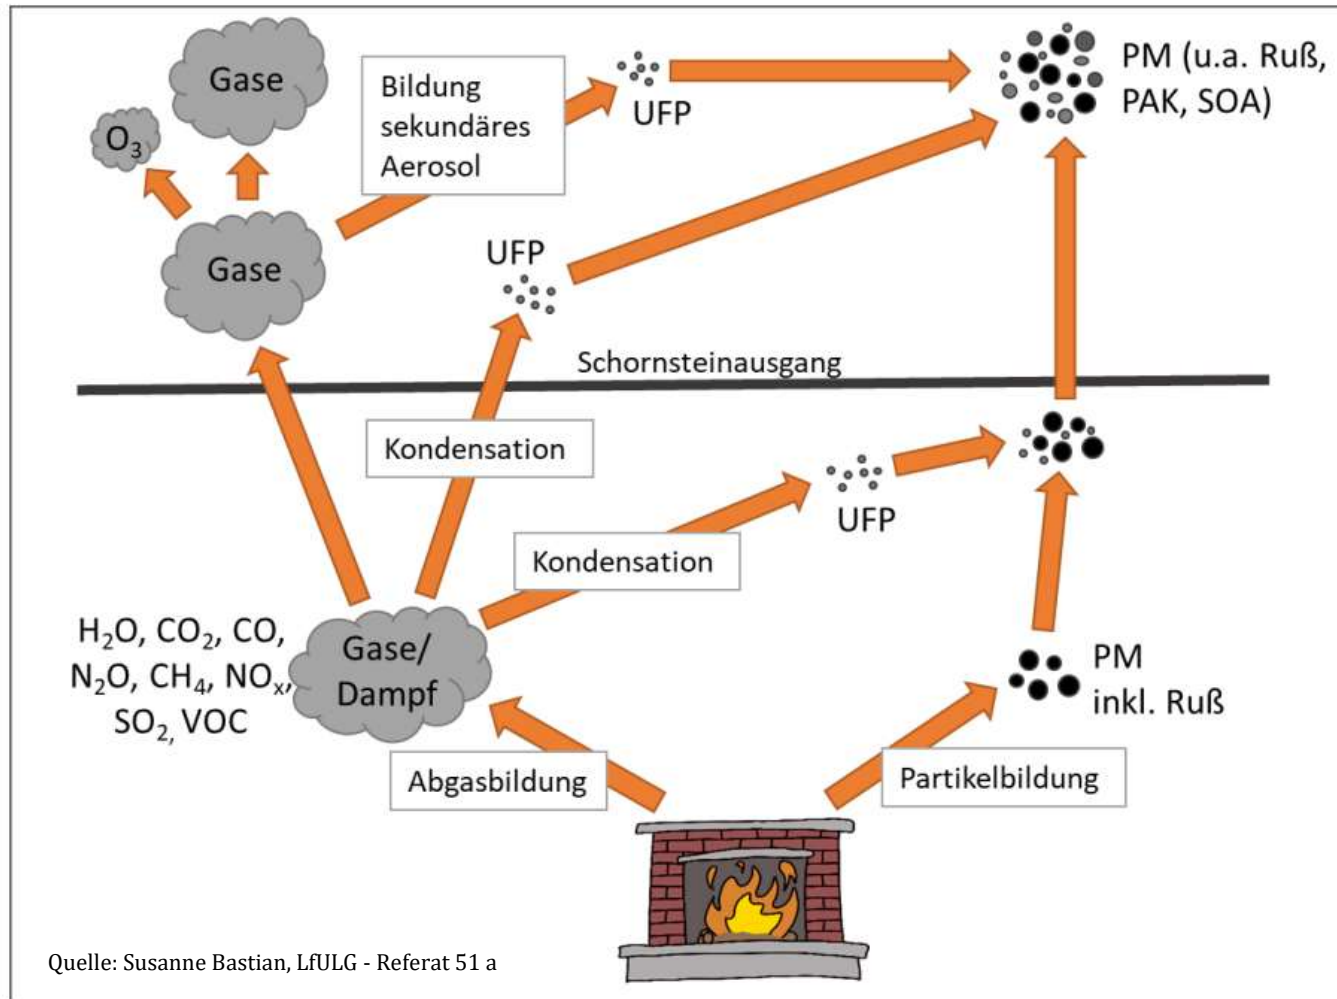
$O_3$

Gase

Bildung sekundäres Aerosol

UFP

PM (u.a. Ruß, PAK, SOA)

Gase

UFP

Schornsteinausgang

Kondensation

UFP

Kondensation

$H_2O$, $CO_2$, CO, $N_2O$, $CH_4$, $NO_x$, $SO_2$, VOC

Gase/ Dampf

PM inkl. Ruß

Abgasbildung

Partikelbildung

Quelle: Susanne Bastian, LfULG - Referat 51 a